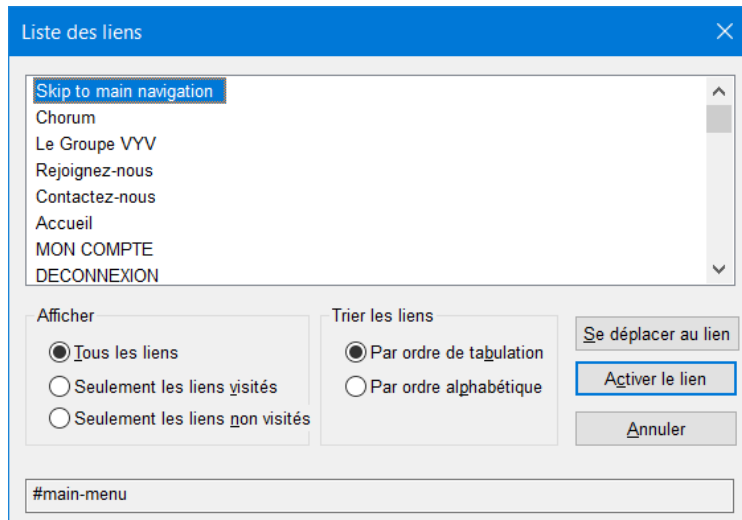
Liste des liens

Skip to main navigation
Chorum
Le Groupe VYV
Rejoignez-nous
Contactez-nous
Accueil
MON COMPTE
DECONNEXION

Afficher
Tous les liens
Seulement les liens visités
Seulement les liens non visités

Trier les liens
Par ordre de tabulation
Par ordre alphabétique

Se déplacer au lien
Activer le lien
Annuler

#main-menu